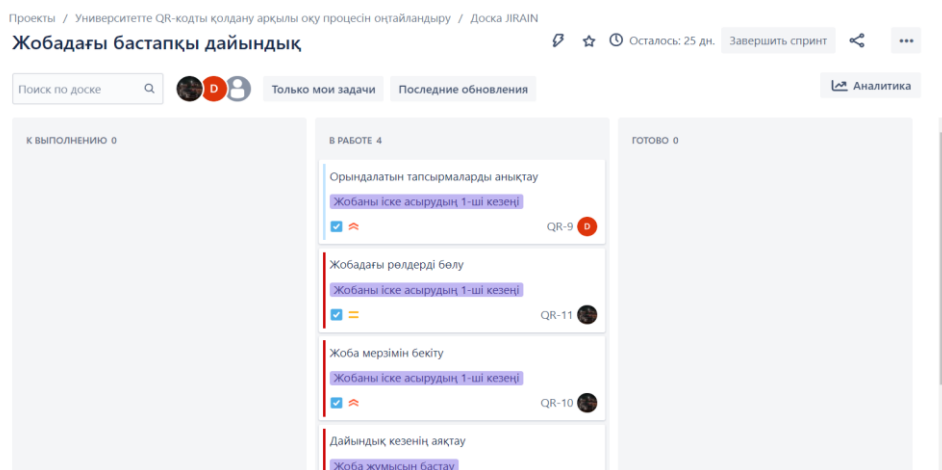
Проекты / Университетте QR-кодты қолдану арқылы оқу процесін оңтайландыру / Доска JIRAIN

Жобадағы бастапқы дайындық

Осталось: 25 дн. Завершить спринт •••

Поиск по доске

D

Только мои задачи Последние обновления

Аналитика

К ВЫПОЛНЕНИЮ 0

В РАБОТЕ 4

ГОТОВО 0

Орындалатын тапсырмаларды анықтау
Жобаны іске асырудың 1-ші кезеңі
QR-9 D

Жобадағы рөлдерді бөлу
Жобаны іске асырудың 1-ші кезеңі
QR-11

Жоба мерзімін бекіту
Жобаны іске асырудың 1-ші кезеңі
QR-10

Дайындық кезенің аяқтау
Жоба жұмысын бастау